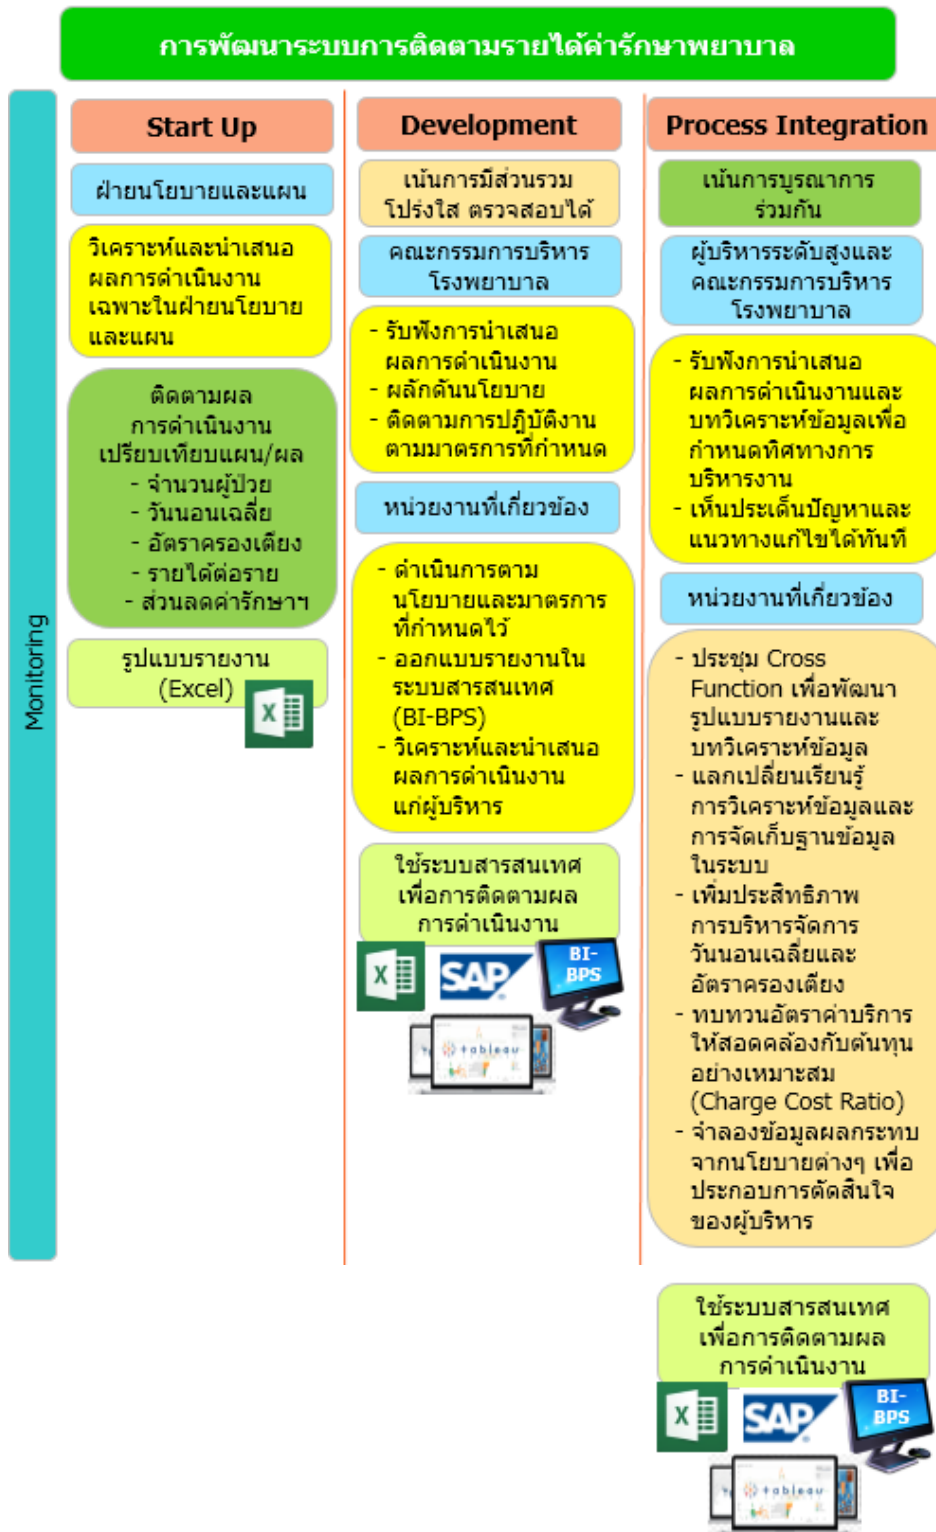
การพัฒนาระบบการติดตามรายได้ค่ารักษาพยาบาล

Monitoring

Start Up

ฝ่ายนโยบายและแผน

วิเคราะห์และนำเสนอผลการดำเนินงานเฉพาะในฝ่ายนโยบายและแผน

ติดตามผลการดำเนินงานเปรียบเทียบแผน/ผล
- จำนวนผู้ป่วย
- วันนอนเฉลี่ย
- อัตราครองเตียง
- รายได้ต่อราย
- ส่วนลดค่ารักษาฯ

รูปแบบรายงาน (Excel)

X

Development

เน้นการมีส่วนรวม โปร่งใส ตรวจสอบได้

คณะกรรมการบริหารโรงพยาบาล

- รับฟังการนำเสนอผลการดำเนินงาน
- ผลักดันนโยบาย
- ติดตามการปฏิบัติงานตามมาตรการที่กำหนด

หน่วยงานที่เกี่ยวข้อง

- ดำเนินการตามนโยบายและมาตรการที่กำหนดไว้
- ออกแบบรายงานในระบบสารสนเทศ (BI-BPS)
- วิเคราะห์และนำเสนอผลการดำเนินงานแก่ผู้บริหาร

ใช้ระบบสารสนเทศเพื่อการติดตามผลการดำเนินงาน

X SAP BI-BPS tableau

Process Integration

เน้นการบูรณาการร่วมกัน

ผู้บริหารระดับสูงและคณะกรรมการบริหารโรงพยาบาล

- รับฟังการนำเสนอผลการดำเนินงานและบทวิเคราะห์ข้อมูลเพื่อกำหนดทิศทางการบริหารงาน
- เห็นประเด็นปัญหาและแนวทางแก้ไขได้ทันที

หน่วยงานที่เกี่ยวข้อง

- ประชุม Cross Function เพื่อพัฒนารูปแบบรายงานและบทวิเคราะห์ข้อมูล
- แลกเปลี่ยนเรียนรู้การวิเคราะห์ข้อมูลและการจัดเก็บฐานข้อมูลในระบบ
- เพิ่มประสิทธิภาพการบริหารจัดการวันนอนเฉลี่ยและอัตราครองเตียง
- ทบทวนอัตราค่าบริการให้สอดคล้องกับต้นทุนอย่างเหมาะสม (Charge Cost Ratio)
- จำลองข้อมูลผลกระทบจากนโยบายต่างๆ เพื่อประกอบการตัดสินใจของผู้บริหาร

ใช้ระบบสารสนเทศเพื่อการติดตามผลการดำเนินงาน

X SAP BI-BPS tableau